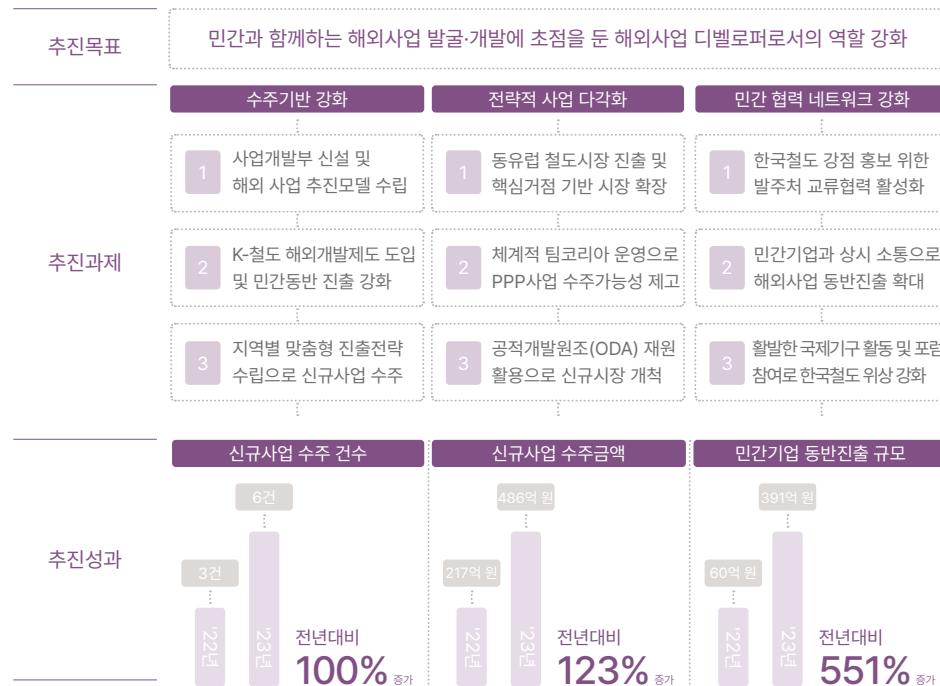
추진목표

민간과 함께하는 해외사업 발굴·개발에 초점을 둔 해외사업 디벨로퍼로서의 역할 강화

| 수주기반 강화 | 전략적 사업 다각화 | 민간 협력 네트워크 강화 |
|---|---|---|

추진과제

1 사업개발부 신설 및 해외 사업 추진모델 수립

2 K-철도 해외개발제도 도입 및 민간동반 진출 강화

3 지역별 맞춤형 진출전략 수립으로 신규사업 수주

1 동유럽 철도시장 진출 및 핵심거점 기반 시장 확장

2 체계적 팀코리아 운영으로 PPP사업 수주가능성 제고

3 공적개발원조(ODA) 재원 활용으로 신규시장 개척

1 한국철도 강점 홍보 위한 발주처 교류협력 활성화

2 민간기업과 상시 소통으로 해외사업 동반진출 확대

3 활발한 국제기구 활동 및 포럼 참여로 한국철도 위상 강화

추진성과

신규사업 수주 건수

3건 '22년

6건 '23년

전년대비 100% 증가

신규사업 수주금액

217억 원 '22년

486억 원 '23년

전년대비 123% 증가

민간기업 동반진출 규모

60억 원 '22년

391억 원 '23년

전년대비 551% 증가